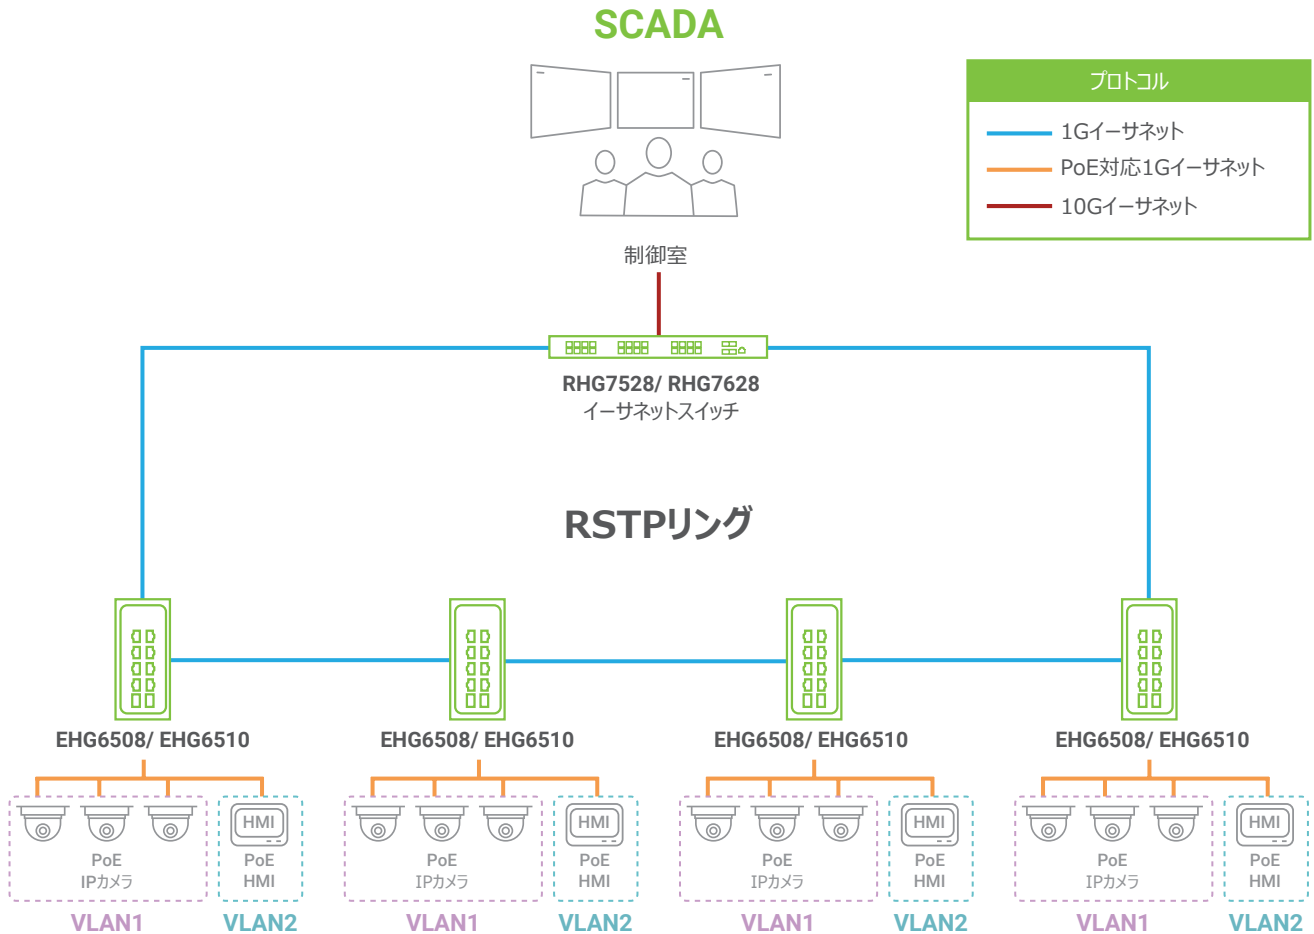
SCADA

プロトコル
1Gイーサネット
PoE対応1Gイーサネット
10Gイーサネット

制御室

RHG7528/ RHG7628
イーサネットスイッチ

RSTPリング

EHG6508/ EHG6510
EHG6508/ EHG6510
EHG6508/ EHG6510
EHG6508/ EHG6510

HMI
PoE
IPカメラ
PoE
HMI
VLAN1
VLAN2

HMI
PoE
IPカメラ
PoE
HMI
VLAN1
VLAN2

HMI
PoE
IPカメラ
PoE
HMI
VLAN1
VLAN2

HMI
PoE
IPカメラ
PoE
HMI
VLAN1
VLAN2